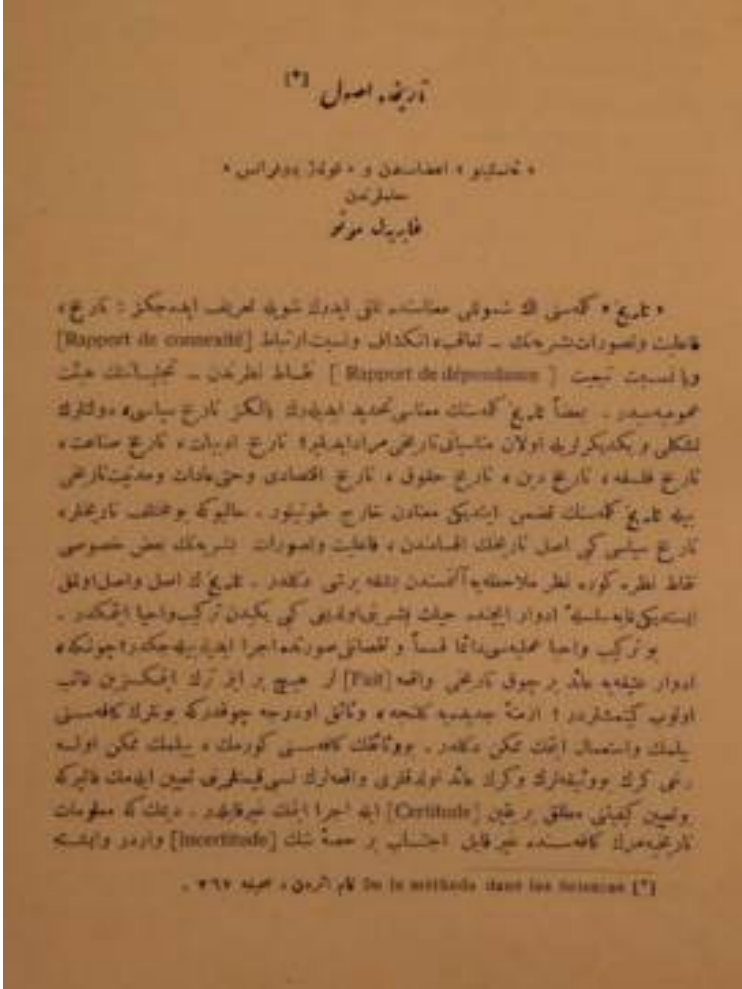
تاریخ اصول [*]

« ماسیلو » اعضاسندن و « غوتلر دوفرانس » مدرسلرندن
غابریل مونو

« تاریخ » کلمسی اك شمولی معناسنده الق ایدرك شویله تعریف ایدهجکز : تاریخ ، فاعلیت و تصوراتك شرحیدر ـ تعاقبه انکشاف و نسبت ارتباط [Rapport de connexité] ویا نسبت تبعیت [Rapport de dépendance] نقطهٔ نظرلرندن ـ تحلیلندن عبارت در. بعضاً تاریخ کلمسنك معناسی تحدید ایدیلرك ، اکثر تاریخ سیاسی و دولتلرك تشکل و یکدیگرلریله اولان مناسبتلری تاریخی مراد ایدیلیر. تاریخ ادبیات ، تاریخ صنعت ، تاریخ فلسفه ، تاریخ دین ، تاریخ حقوق ، تاریخ اقتصادی و حق عادات و مدنیت تاریخی بیله تاریخ کلمسنك قسمی ایدیکی معنادن تاریخ طوتیلور . حالبوکه بوخلف تاریخلره تاریخ سیاسی کبی اصل تاریخك اقسامندن ، فاعلیت و تصورات شرحیدك بعض خصوصی نقطهٔ نظره کوره نظر ملاحظهیه آلنمسندن نشئه بر تیبی دکلدر . تاریخك اصل و اصل اولق ایستدیکی ماهیتی ادوار الحنجه حیث بشریه ایدیلمسی کبی بیکدیگر ترکیب و احیا ایتمکدر .

بو ترکیب و احیا محیلصی دائما قسماً و قطعاتی صورتده اجرا ایدیلهجکدر ؛ چونکه ادوار عتیقه یه عائد بر چوق تاریخی واقعه [Fait] لر هیچ بر اثر ترك ایتمکسزین غائب اولوب کیتمشلردر ؛ اثر جدیدیه کلنجه ، وثائق او درجه چوقدرکه بونلرك کافهسینی بیلمك و استعمال ایتمك ممکن دکلدر . بو وثائقك کافهسینی کورمك ، بیلمك ممکن اولسه بیله کرك بوثیقهلرك و کرك عائد اولدقلری واقعهلرك نسبی قیمتلرینی تعیین ایتمك فائدهسی و تعیین کیفیتی مطلق بر یقین [Certitude] ایله اجرا ایتمك غیرقابلدر . دیمك که معلومات تاریخیهمزك کافهسنده غیرقابل احتساب بر حصهٔ شك [Incertitude] واردر و ایشته

[*] De la méthode dans les Sciences نام اثرندن ، صحیفه ۳۶۷ .